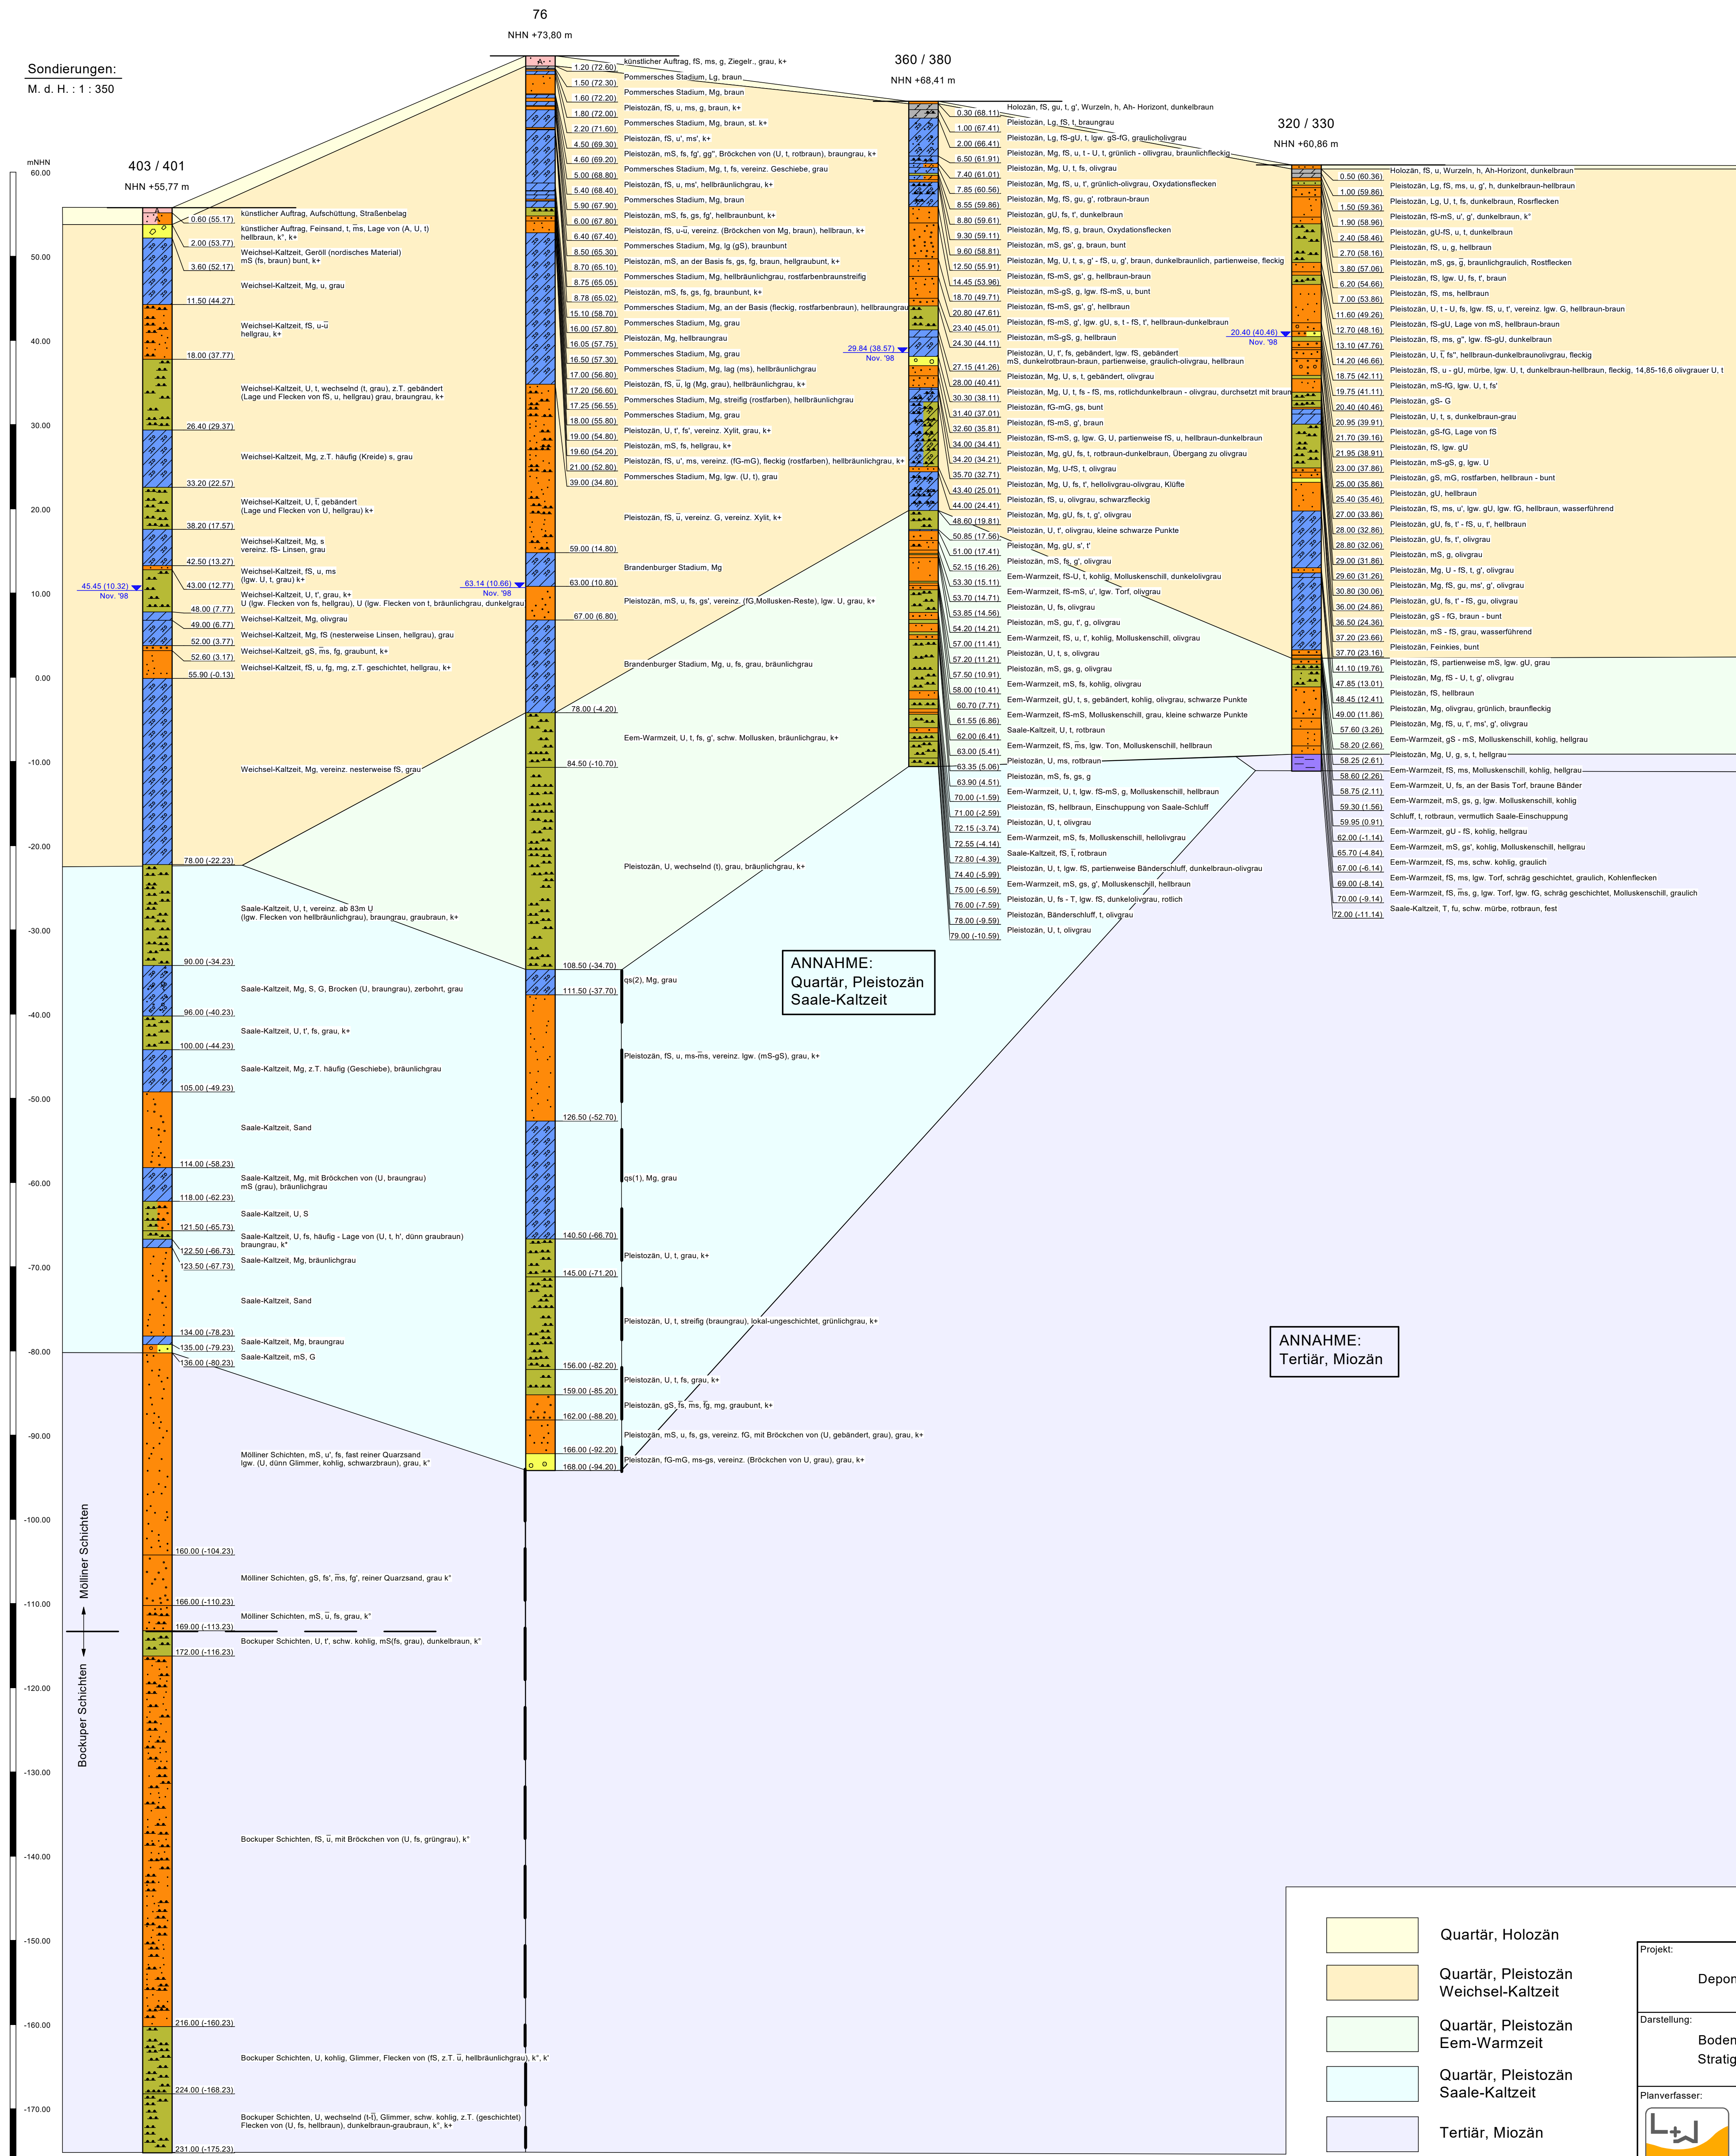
Sondierungen:
M. d. H. : 1 : 350

mNHN
60.00
50.00
40.00
30.00
20.00
10.00
0.00
-10.00
-20.00
-30.00
-40.00
-50.00
-60.00
-70.00
-80.00
-90.00
-100.00
-110.00
-120.00
-130.00
-140.00
-150.00
-160.00
-170.00

403 / 401
NHN +55,77 m

0.60 (55.17) künstlicher Auftrag, Aufschüttung, Straßenbelag
künstlicher Auftrag, Feinsand, t, ms, Lage von (A, U, t) hellbraun, k°, k+
2.00 (53.77) Weichsel-Kaltzeit, Geröll (nordisches Material) mS (fs, braun) bunt, k+
3.60 (52.17) Weichsel-Kaltzeit, Mg, u, grau
11.50 (44.27) Weichsel-Kaltzeit, fS, u-ū hellgrau, k+
18.00 (37.77) Weichsel-Kaltzeit, U, t, wechselnd (t, grau), z.T. gebändert (Lage und Flecken von fS, u, hellgrau) grau, braungrau, k+
26.40 (29.37) Weichsel-Kaltzeit, Mg, z.T. häufig (Kreide) s, grau
33.20 (22.57) Weichsel-Kaltzeit, U, t, gebändert (Lage und Flecken von U, hellgrau) k+
38.20 (17.57) Weichsel-Kaltzeit, Mg, s vereinz. fS- Linsen, grau
42.50 (13.27) Weichsel-Kaltzeit, fS, u, ms (lgw. U, t, grau) k+
45.45 (10.32) Nov. '98
43.00 (12.77) Weichsel-Kaltzeit, U, t', grau, k+
U (lgw. Flecken von fs, hellgrau), U (lgw. Flecken von t, bräunlichgrau, dunkelgrau
48.00 (7.77) Weichsel-Kaltzeit, Mg, olivgrau
49.00 (6.77) Weichsel-Kaltzeit, Mg, fS (nesterweise Linsen, hellgrau), grau
52.00 (3.77) Weichsel-Kaltzeit, gS, ms, fg, graubunt, k+
52.60 (3.17) Weichsel-Kaltzeit, fS, u, fg, mg, z.T. geschichtet, hellgrau, k+
55.90 (-0.13)
Weichsel-Kaltzeit, Mg, vereinz. nesterweise fS, grau
78.00 (-22.23)
Saale-Kaltzeit, U, t, vereinz. ab 83m U (lgw. Flecken von hellbräunlichgrau), braungrau, graubraun, k+
90.00 (-34.23) Saale-Kaltzeit, Mg, S, G, Brocken (U, braungrau), zerbohrt, grau
96.00 (-40.23) Saale-Kaltzeit, U, t', fs, grau, k+
100.00 (-44.23) Saale-Kaltzeit, Mg, z.T. häufig (Geschiebe), bräunlichgrau
105.00 (-49.23) Saale-Kaltzeit, Sand
114.00 (-58.23) Saale-Kaltzeit, Mg, mit Bröckchen von (U, braungrau) mS (grau), bräunlichgrau
118.00 (-62.23) Saale-Kaltzeit, U, S
121.50 (-65.73) Saale-Kaltzeit, U, fs, häufig - Lage von (U, t, h', dünn graubraun) braungrau, k°
122.50 (-66.73)
123.50 (-67.73) Saale-Kaltzeit, Mg, bräunlichgrau
Saale-Kaltzeit, Sand
134.00 (-78.23) Saale-Kaltzeit, Mg, braungrau
135.00 (-79.23)
136.00 (-80.23) Saale-Kaltzeit, mS, G
Mölliner Schichten, mS, u', fs, fast reiner Quarzsand lgw. (U, dünn Glimmer, kohlig, schwarzbraun), grau, k°
160.00 (-104.23) Mölliner Schichten, gS, fs', ms, fg', reiner Quarzsand, grau k°
166.00 (-110.23) Mölliner Schichten, mS, ū, fs, grau, k°
169.00 (-113.23) Bockuper Schichten, U, t', schw. kohlig, mS(fs, grau), dunkelbraun, k°
172.00 (-116.23)
Bockuper Schichten, fS, ū, mit Bröckchen von (U, fs, grüngrau), k°
216.00 (-160.23) Bockuper Schichten, U, kohlig, Glimmer, Flecken von (fS, z.T. ū, hellbräunlichgrau), k°, k°
224.00 (-168.23)
Bockuper Schichten, U, wechselnd (t-t), Glimmer, schw. kohlig, z.T. (geschichtet) Flecken von (U, fs, hellbraun), dunkelbraun-graubraun, k°, k+
231.00 (-175.23)
Mölliner Schichten
Bockuper Schichten

76
NHN +73,80 m

künstlicher Auftrag, fS, ms, g, Ziegelr., grau, k+
1.20 (72.60) Pommersches Stadium, Lg, braun
1.50 (72.30) Pommersches Stadium, Mg, braun
1.60 (72.20) Pleistozän, fS, u, ms, g, braun, k+
1.80 (72.00) Pommersches Stadium, Mg, braun, st. k+
2.20 (71.60) Pleistozän, fS, u', ms', k+
4.50 (69.30) Pleistozän, mS, fs, fg', gg'', Bröckchen von (U, t, rotbraun), braungrau, k+
4.60 (69.20) Pommersches Stadium, Mg, t, fs, vereinz. Geschiebe, grau
5.00 (68.80) Pleistozän, fS, u, ms', hellbräunlichgrau, k+
5.40 (68.40) Pommersches Stadium, Mg, braun
5.90 (67.90) Pleistozän, mS, fs, gs, fg', hellbraunbunt, k+
6.00 (67.80) Pleistozän, fS, u-ū, vereinz. (Bröckchen von Mg, braun), hellbraun, k+
6.40 (67.40) Pommersches Stadium, Mg, lg (gS), braunbunt
8.50 (65.30) Pleistozän, mS, an der Basis fs, gs, fg, braun, hellgraubunt, k+
8.70 (65.10) Pommersches Stadium, Mg, hellbräunlichgrau, rostfarbenbraunstreifig
8.75 (65.05) Pleistozän, mS, fs, gs, fg, braunbunt, k+
8.78 (65.02) Pommersches Stadium, Mg, an der Basis (fleckig, rostfarbenbraun), hellbraungrau
15.10 (58.70) Pommersches Stadium, Mg, grau
16.00 (57.80) Pleistozän, Mg, hellbraungrau
16.05 (57.75) Pommersches Stadium, Mg, grau
16.50 (57.30) Pommersches Stadium, Mg, lag (ms), hellbräunlichgrau
17.00 (56.80) Pleistozän, fS, ū, lg (Mg grau), hellbräunlichgrau, k+
17.20 (56.60) Pommersches Stadium, Mg, streifig (rostfarben), hellbräunlichgrau
17.25 (56.55) Pommersches Stadium, Mg, grau
18.00 (55.80) Pleistozän, U, t', fs', vereinz. Xylit, grau, k+
19.00 (54.80) Pleistozän, mS, fs, hellgrau, k+
19.60 (54.20) Pleistozän, fS, u', ms, vereinz. (fG-mG), fleckig (rostfarben), hellbräunlichgrau, k+
21.00 (52.80) Pommersches Stadium, Mg, lgw. (U, t), grau
39.00 (34.80) Pleistozän, fS, ū, vereinz. G, vereinz. Xylit, k+
59.00 (14.80) Brandenburger Stadium, Mg
63.14 (10.66) Nov. '98
63.00 (10.80) Pleistozän, mS, u, fs, gs', vereinz. (fG,Mollusken-Reste), lgw. U, grau, k+
67.00 (6.80) Brandenburger Stadium, Mg, u, fs, grau, bräunlichgrau
78.00 (-4.20) Eem-Warmzeit, U, t, fs, g', schw. Mollusken, bräunlichgrau, k+
84.50 (-10.70) Pleistozän, U, wechselnd (t), grau, bräunlichgrau, k+
108.50 (-34.70) qs(2), Mg, grau
111.50 (-37.70) Pleistozän, fS, u, ms-ms, vereinz. lgw. (mS-gS), grau, k+
126.50 (-52.70) qs(1), Mg, grau
140.50 (-66.70) Pleistozän, U, t, grau, k+
145.00 (-71.20) Pleistozän, U, t, streifig (braungrau), lokal-ungeschichtet, grünlichgrau, k+
156.00 (-82.20) Pleistozän, U, t, fs, grau, k+
159.00 (-85.20) Pleistozän, gS, fs, ms, fg, mg, graubunt, k+
162.00 (-88.20) Pleistozän, mS, u, fs, gs, vereinz. fG, mit Bröckchen von (U, gebändert, grau), grau, k+
166.00 (-92.20) Pleistozän, fG-mG, ms-gs, vereinz. (Bröckchen von U, grau), grau, k+
168.00 (-94.20)

360 / 380
NHN +68,41 m

0.30 (68.11) Holozän, fS, gu, t, g', Wurzeln, h, Ah- Horizont, dunkelbraun
1.00 (67.41) Pleistozän, Lg, fS, t, braungrau
2.00 (66.41) Pleistozän, Lg, fS-gU, t, lgw. gS-fG, graulicholivgrau
6.50 (61.91) Pleistozän, Mg, fS, u, t - U, t, grünlich - olivgrau, braunlichfleckig
7.40 (61.01) Pleistozän, Mg, U, t, fs, olivgrau
7.85 (60.56) Pleistozän, Mg, fS, u, t', grünlich-olivgrau, Oxydationsflecken
8.55 (59.86) Pleistozän, Mg, fS, gu, g', rotbraun-braun
8.80 (59.61) Pleistozän, gU, fs, t', dunkelbraun
9.30 (59.11) Pleistozän, Mg, fS, g, braun, Oxydationsflecken
9.60 (58.81) Pleistozän, mS, gs', g, braun, bunt
12.50 (55.91) Pleistozän, Mg, U, t, s, g' - fS, u, g', braun, dunkelbraunlich, partienweise, fleckig
14.45 (53.96) Pleistozän, fS-mS, gs', g, hellbraun-braun
18.70 (49.71) Pleistozän, mS-gS, g, lgw. fS-mS, u, bunt
20.80 (47.61) Pleistozän, fS-mS, gs', g', hellbraun
23.40 (45.01) Pleistozän, fS-mS, g', lgw. gU, s, t - fS, t', hellbraun-dunkelbraun
24.30 (44.11) Pleistozän, mS-gS, g, hellbraun
29.84 (38.57) Nov. '98
Pleistozän, U, t', fs, gebändert, lgw. fS, gebändert mS, dunkelrotbraun-braun, partienweise, graulich-olivgrau, hellbraun
27.15 (41.26) Pleistozän, Mg, U, s, t, gebändert, olivgrau
28.00 (40.41) Pleistozän, Mg, U, t, fs - fS, ms, rotlichdunkelbraun - olivgrau, durchsetzt mit braun
30.30 (38.11) Pleistozän, fG-mG, gs, bunt
31.40 (37.01) Pleistozän, fS-mS, g', braun
32.60 (35.81) Pleistozän, fS-mS, g, lgw. G, U, partienweise fS, u, hellbraun-dunkelbraun
34.00 (34.41) Pleistozän, Mg, gU, fs, t, rotbraun-dunkelbraun, Übergang zu olivgrau
34.20 (34.21) Pleistozän, Mg, U-fS, t, olivgrau
35.70 (32.71) Pleistozän, Mg, U, fs, t', hellolivgrau-olivgrau, Klüfte
43.40 (25.01) Pleistozän, fS, u, olivgrau, schwarzfleckig
44.00 (24.41) Pleistozän, Mg, gU, fs, t, g', olivgrau
48.60 (19.81) Pleistozän, U, t', olivgrau, kleine schwarze Punkte
50.85 (17.56) Pleistozän, Mg, gU, s', t'
51.00 (17.41) Pleistozän, mS, fs, g', olivgrau
52.15 (16.26) Eem-Warmzeit, fS-U, t, kohlig, Molluskenschill, dunkelolivgrau
53.30 (15.11) Eem-Warmzeit, fS-mS, u', lgw. Torf, olivgrau
53.70 (14.71) Pleistozän, U, fs, olivgrau
53.85 (14.56) Pleistozän, mS, gu, t', g, olivgrau
54.20 (14.21) Eem-Warmzeit, fS, u, t', kohlig, Molluskenschill, olivgrau
57.00 (11.41) Pleistozän, U, t, s, olivgrau
57.20 (11.21) Pleistozän, mS, gs, g, olivgrau
57.50 (10.91) Eem-Warmzeit, mS, fs, kohlig, olivgrau
58.00 (10.41) Eem-Warmzeit, gU, t, s, gebändert, kohlig, olivgrau, schwarze Punkte
60.70 (7.71) Eem-Warmzeit, fS-mS, Molluskenschill, grau, kleine schwarze Punkte
61.55 (6.86) Eem-Warmzeit, fS, ms, lgw. Ton, Molluskenschill, hellbraun
62.00 (6.41) Saale-Kaltzeit, U, t, rotbraun
63.00 (5.41) Pleistozän, U, ms, rotbraun
63.35 (5.06) Pleistozän, mS, fs, gs, g
63.90 (4.51) Eem-Warmzeit, U, t, lgw. fS-mS, g, Molluskenschill, hellbraun
70.00 (-1.59) Pleistozän, fS, hellbraun, Einschuppung von Saale-Schluff
71.00 (-2.59) Pleistozän, U, t, olivgrau
72.15 (-3.74) Eem-Warmzeit, mS, fs, Molluskenschill, hellolivgrau
72.55 (-4.14) Saale-Kaltzeit, fS, t, rotbraun
72.80 (-4.39) Pleistozän, U, t, lgw. fS, partienweise Bänderschluff, dunkelbraun-olivgrau
74.40 (-5.99) Eem-Warmzeit, mS, gs, g', Molluskenschill, hellbraun
75.00 (-6.59) Pleistozän, U, fs - T, lgw. fS, dunkelolivgrau, rotlich
76.00 (-7.59) Pleistozän, Bänderschluff, t, olivgrau
78.00 (-9.59) Pleistozän, U, t, olivgrau
79.00 (-10.59)

320 / 330
NHN +60,86 m

0.50 (60.36) Holozän, fS, u, Wurzeln, h, Ah-Horizont, dunkelbraun
1.00 (59.86) Pleistozän, Lg, fS, ms, u, g', h, dunkelbraun-hellbraun
1.50 (59.36) Pleistozän, Lg, U, t, fs, dunkelbraun, Rosrflecken
1.90 (58.96) Pleistozän, fS-mS, u', g', dunkelbraun, k°
2.40 (58.46) Pleistozän, gU-fS, u, t, dunkelbraun
2.70 (58.16) Pleistozän, fS, u, g, hellbraun
3.80 (57.06) Pleistozän, mS, gs, g, braunlichgraulich, Rostflecken
6.20 (54.66) Pleistozän, fS, lgw. U, fs, t', braun
7.00 (53.86) Pleistozän, fS, ms, hellbraun
11.60 (49.26) Pleistozän, U, t - U, fs, lgw. fS, u, t', vereinz. lgw. G, hellbraun-braun
12.70 (48.16) Pleistozän, fS-gU, Lage von mS, hellbraun-braun
20.40 (40.46) Nov. '98
13.10 (47.76) Pleistozän, fS, ms, g'', lgw. fS-gU, dunkelbraun
14.20 (46.66) Pleistozän, U, t, fs'', hellbraun-dunkelbraunolivgrau, fleckig
18.75 (42.11) Pleistozän, fS, u - gU, mürbe, lgw. U, t, dunkelbraun-hellbraun, fleckig, 14,85-16,6 olivgrauer U, t
19.75 (41.11) Pleistozän, mS-fG, lgw. U, t, fs'
20.40 (40.46) Pleistozän, gS- G
20.95 (39.91) Pleistozän, U, t, s, dunkelbraun-grau
21.70 (39.16) Pleistozän, gS-fG, Lage von fS
21.95 (38.91) Pleistozän, fS, lgw. gU
23.00 (37.86) Pleistozän, mS-gS, g, lgw. U
25.00 (35.86) Pleistozän, gS, mG, rostfarben, hellbraun - bunt
25.40 (35.46) Pleistozän, gU, hellbraun
27.00 (33.86) Pleistozän, fS, ms, u', lgw. gU, lgw. fG, hellbraun, wasserführend
28.00 (32.86) Pleistozän, gU, fs, t' - fS, u, t', hellbraun
28.80 (32.06) Pleistozän, gU, fs, t', olivgrau
29.00 (31.86) Pleistozän, mS, g, olivgrau
29.60 (31.26) Pleistozän, Mg, U - fS, t, g', olivgrau
30.80 (30.06) Pleistozän, Mg, fS, gu, ms', g', olivgrau
36.00 (24.86) Pleistozän, gU, fs, t' - fS, gu, olivgrau
36.50 (24.36) Pleistozän, gS - fG, braun - bunt
37.20 (23.66) Pleistozän, mS - fS, grau, wasserführend
37.70 (23.16) Pleistozän, Feinkies, bunt
41.10 (19.76) Pleistozän, fS, partienweise mS, lgw. gU, grau
47.85 (13.01) Pleistozän, Mg, fS - U, t, g', olivgrau
48.45 (12.41) Pleistozän, fS, hellbraun
49.00 (11.86) Pleistozän, Mg, olivgrau, grünlich, braunfleckig
57.60 (3.26) Pleistozän, Mg, fS, u, t', ms', g', olivgrau
58.20 (2.66) Eem-Warmzeit, gS - mS, Molluskenschill, kohlig, hellgrau
58.25 (2.61) Pleistozän, Mg, U, g, s, t, hellgrau
58.60 (2.26) Eem-Warmzeit, fS, ms, Molluskenschill, kohlig, hellgrau
58.75 (2.11) Eem-Warmzeit, U, fs, an der Basis Torf, braune Bänder
59.30 (1.56) Eem-Warmzeit, mS, gs, g, lgw. Molluskenschill, kohlig
59.95 (0.91) Schluff, t, rotbraun, vermutlich Saale-Einschuppung
62.00 (-1.14) Eem-Warmzeit, gU - fS, kohlig, hellgrau
65.70 (-4.84) Eem-Warmzeit, mS, gs', kohlig, Molluskenschill, hellgrau
67.00 (-6.14) Eem-Warmzeit, fS, ms, schw. kohlig, graulich
69.00 (-8.14) Eem-Warmzeit, fS, ms, lgw. Torf, schräg geschichtet, graulich, Kohlenflecken
70.00 (-9.14) Eem-Warmzeit, fS, ms, g, lgw. Torf, lgw. fG, schräg geschichtet, Molluskenschill, graulich
72.00 (-11.14) Saale-Kaltzeit, T, fu, schw. mürbe, rotbraun, fest

ANNAHME:
Quartär, Pleistozän
Saale-Kaltzeit

ANNAHME:
Tertiär, Miozän

Quartär, Holozän
Quartär, Pleistozän
Weichsel-Kaltzeit
Quartär, Pleistozän
Eem-Warmzeit
Quartär, Pleistozän
Saale-Kaltzeit
Tertiär, Miozän

Projekt:
Depo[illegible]
Darstellung:
Boden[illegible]
Stratig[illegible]
Planverfasser: